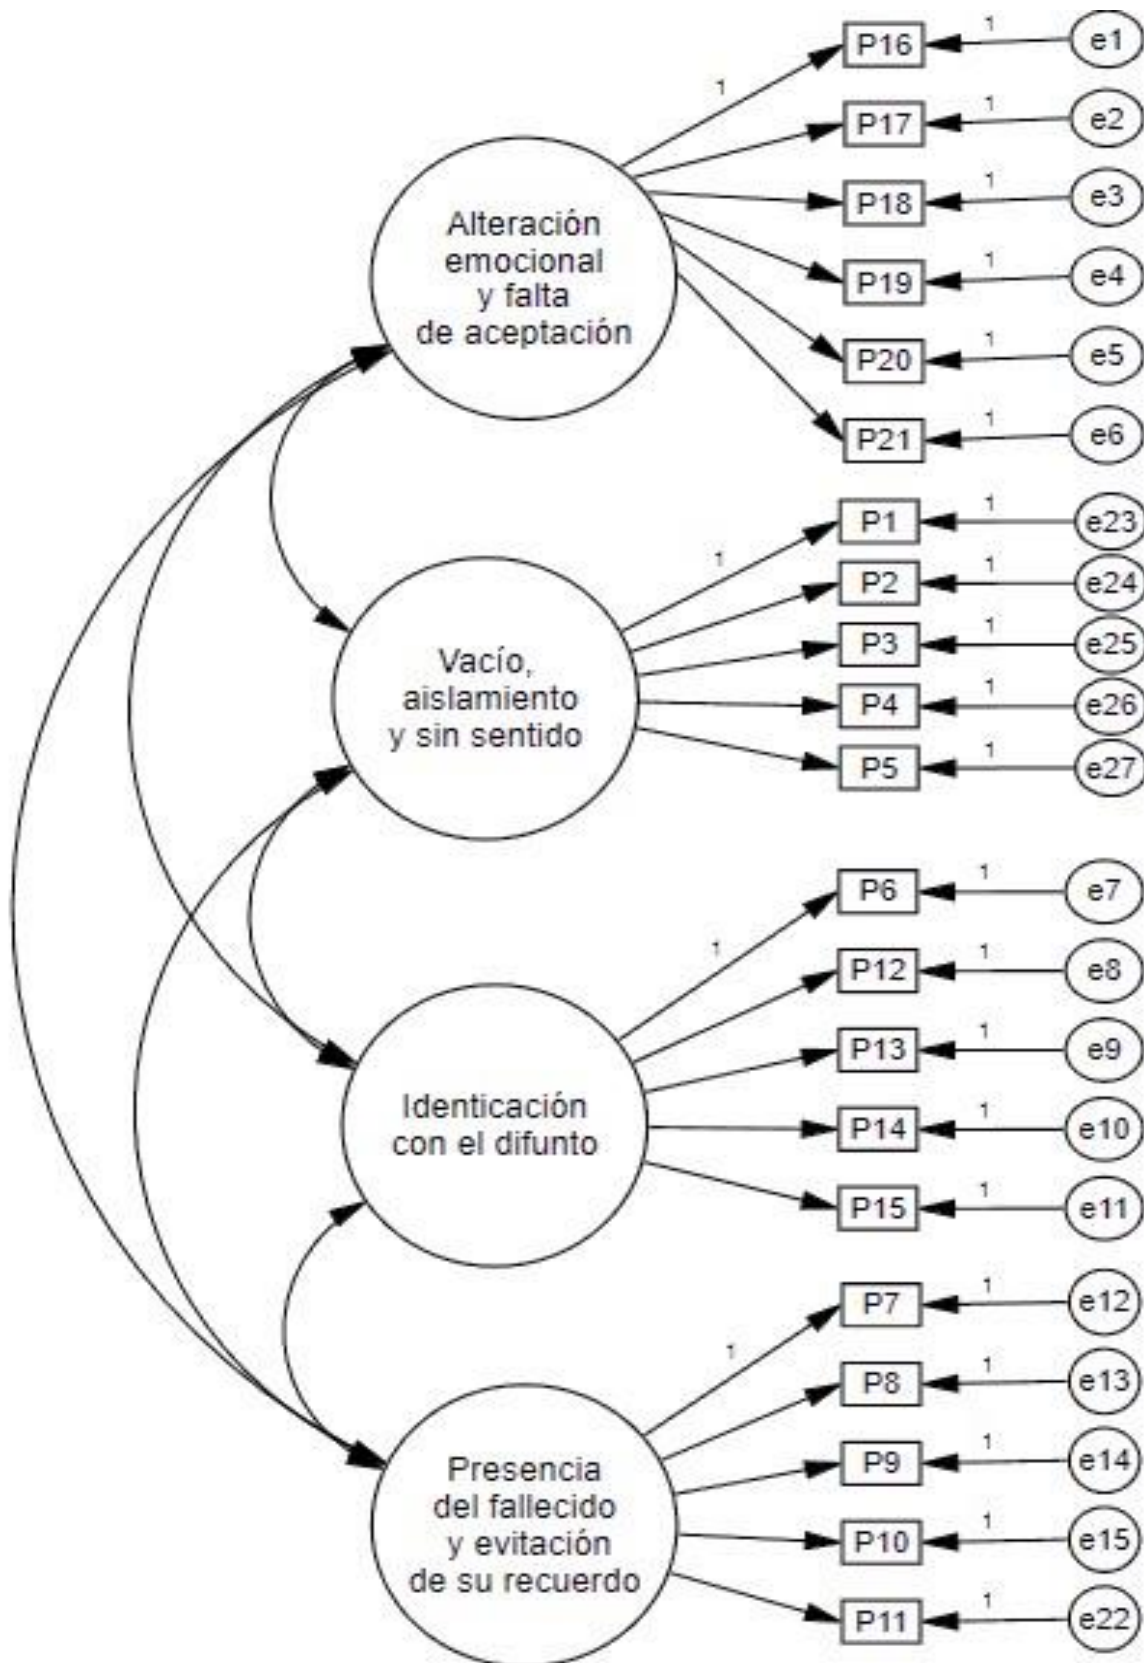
Alteración emocional y falta de aceptación

1

P16 1 e1
P17 1 e2
P18 1 e3
P19 1 e4
P20 1 e5
P21 1 e6

Vacío, aislamiento y sin sentido

1

P1 1 e23
P2 1 e24
P3 1 e25
P4 1 e26
P5 1 e27

Identicación con el difunto

1

P6 1 e7
P12 1 e8
P13 1 e9
P14 1 e10
P15 1 e11

Presencia del fallecido y evitación de su recuerdo

1

P7 1 e12
P8 1 e13
P9 1 e14
P10 1 e15
P11 1 e22